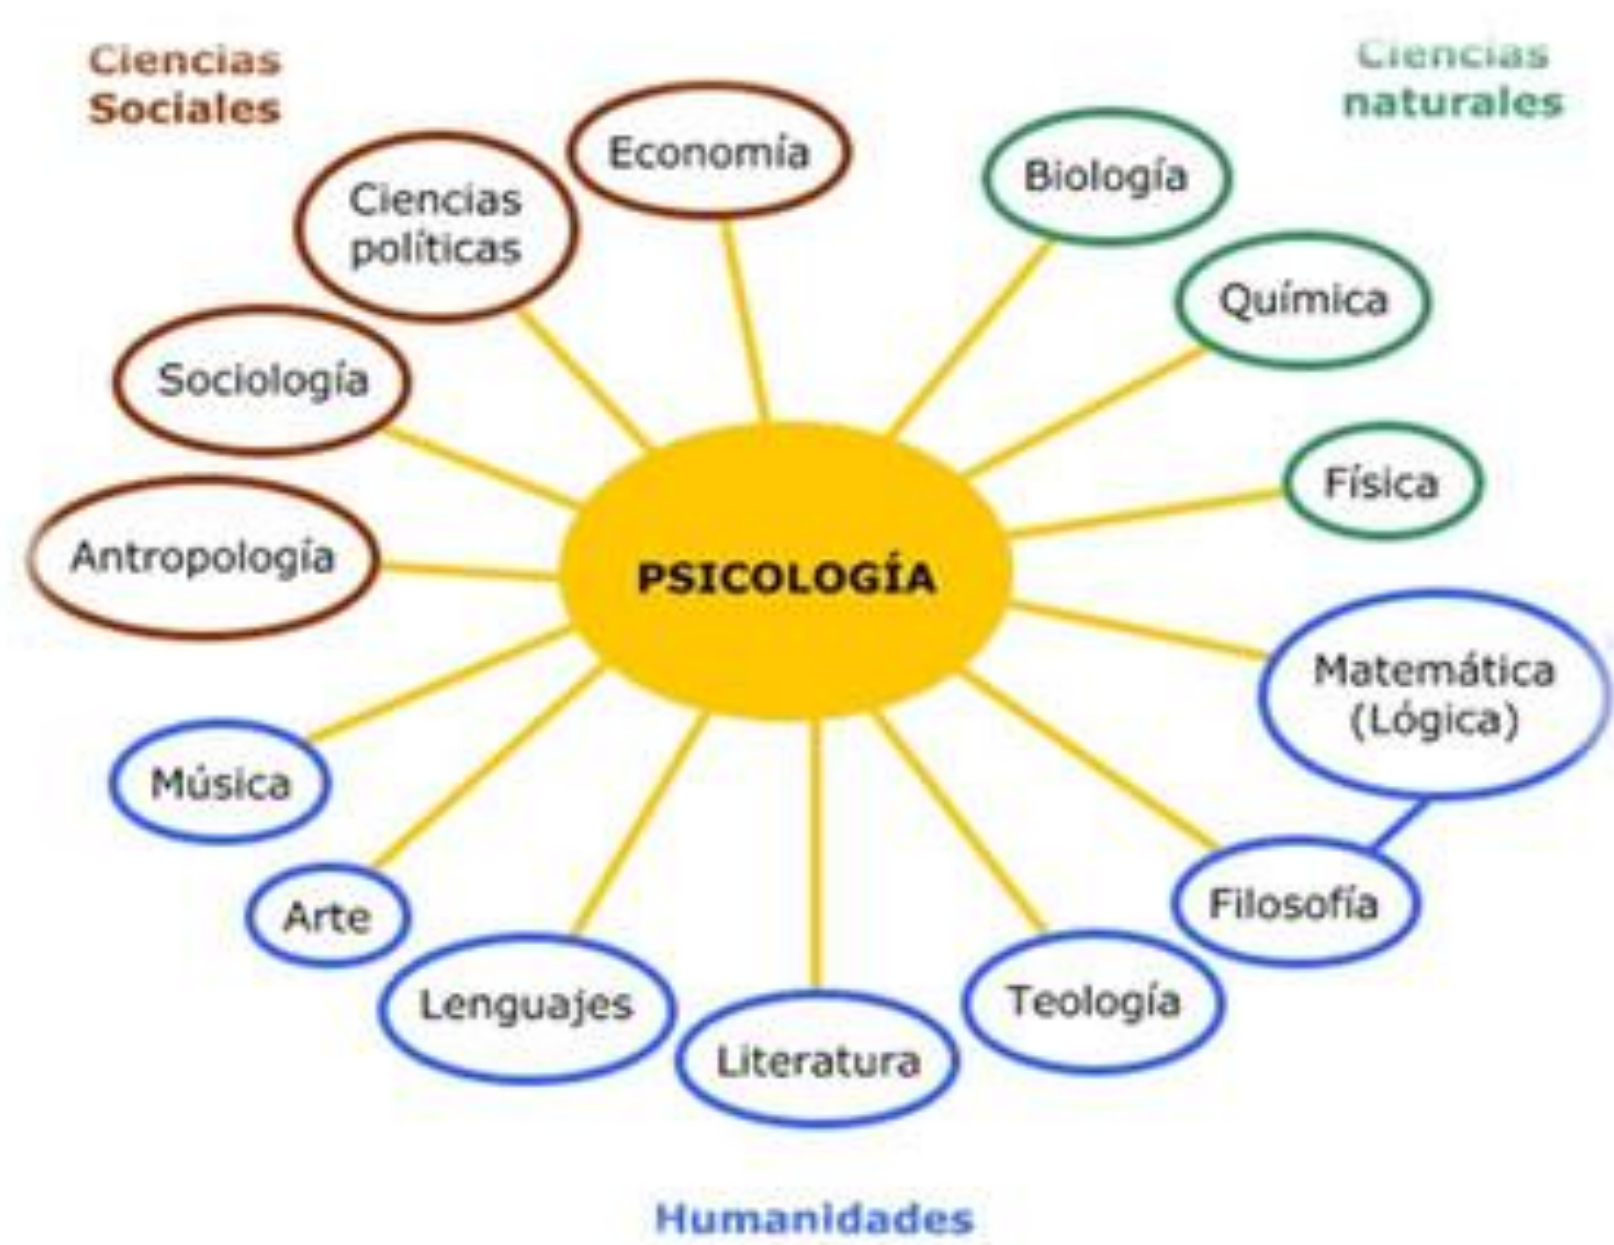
Ciencias Sociales

Ciencias naturales

Economía

Ciencias políticas

Sociología

Antropología

Biología

Química

Física

PSICOLOGÍA

Matemática (Lógica)

Música

Arte

Lenguajes

Literatura

Teología

Filosofía

Humanidades